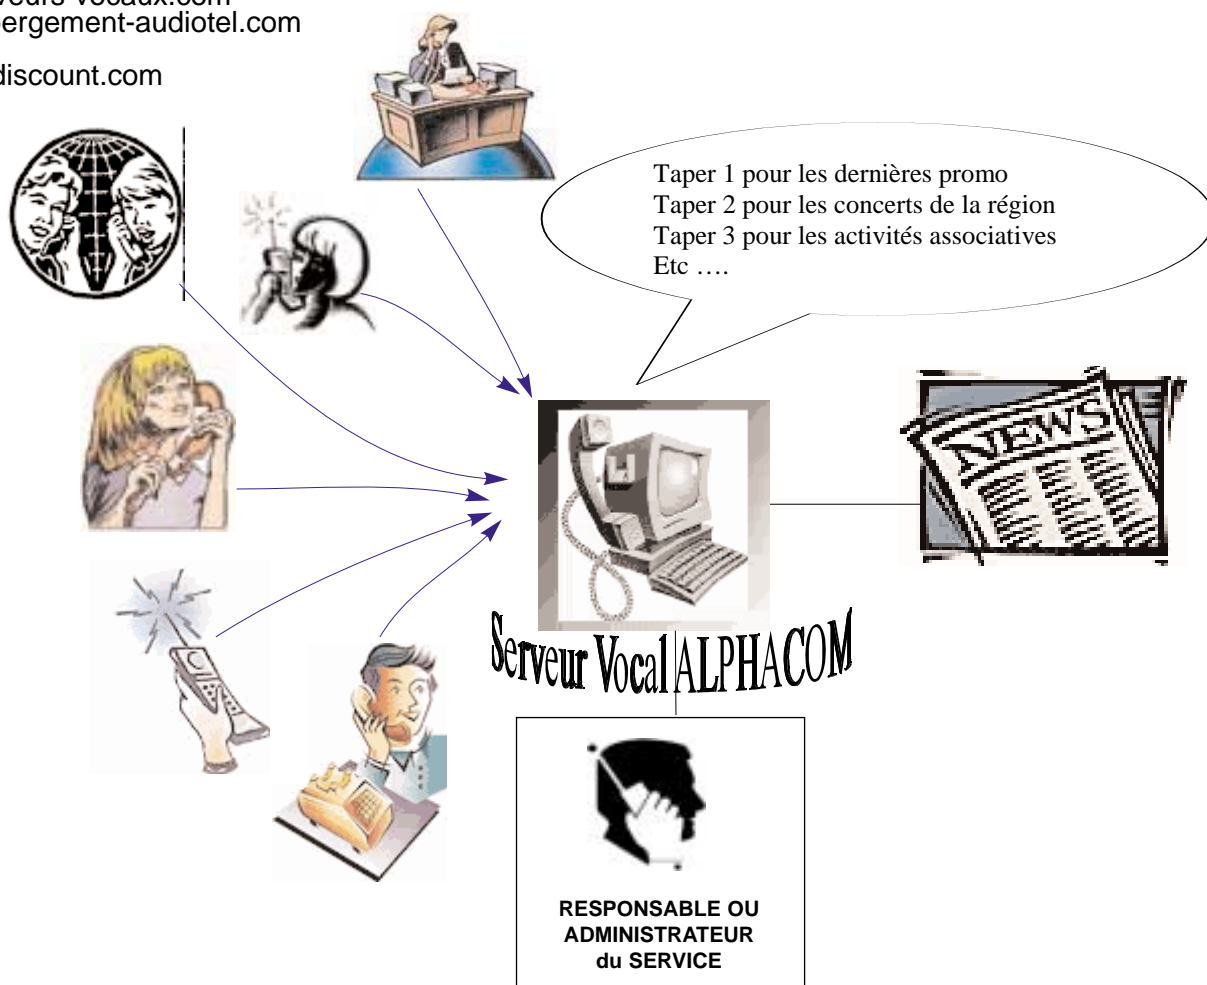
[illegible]veurs-vocaux.com
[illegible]ergement-audiotel.com

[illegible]discount.com

Taper 1 pour les dernières promo
Taper 2 pour les concerts de la région
Taper 3 pour les activités associatives
Etc ….

NEWS

Serveur Vocal ALPHACOM

RESPONSABLE OU ADMINISTRATEUR du SERVICE